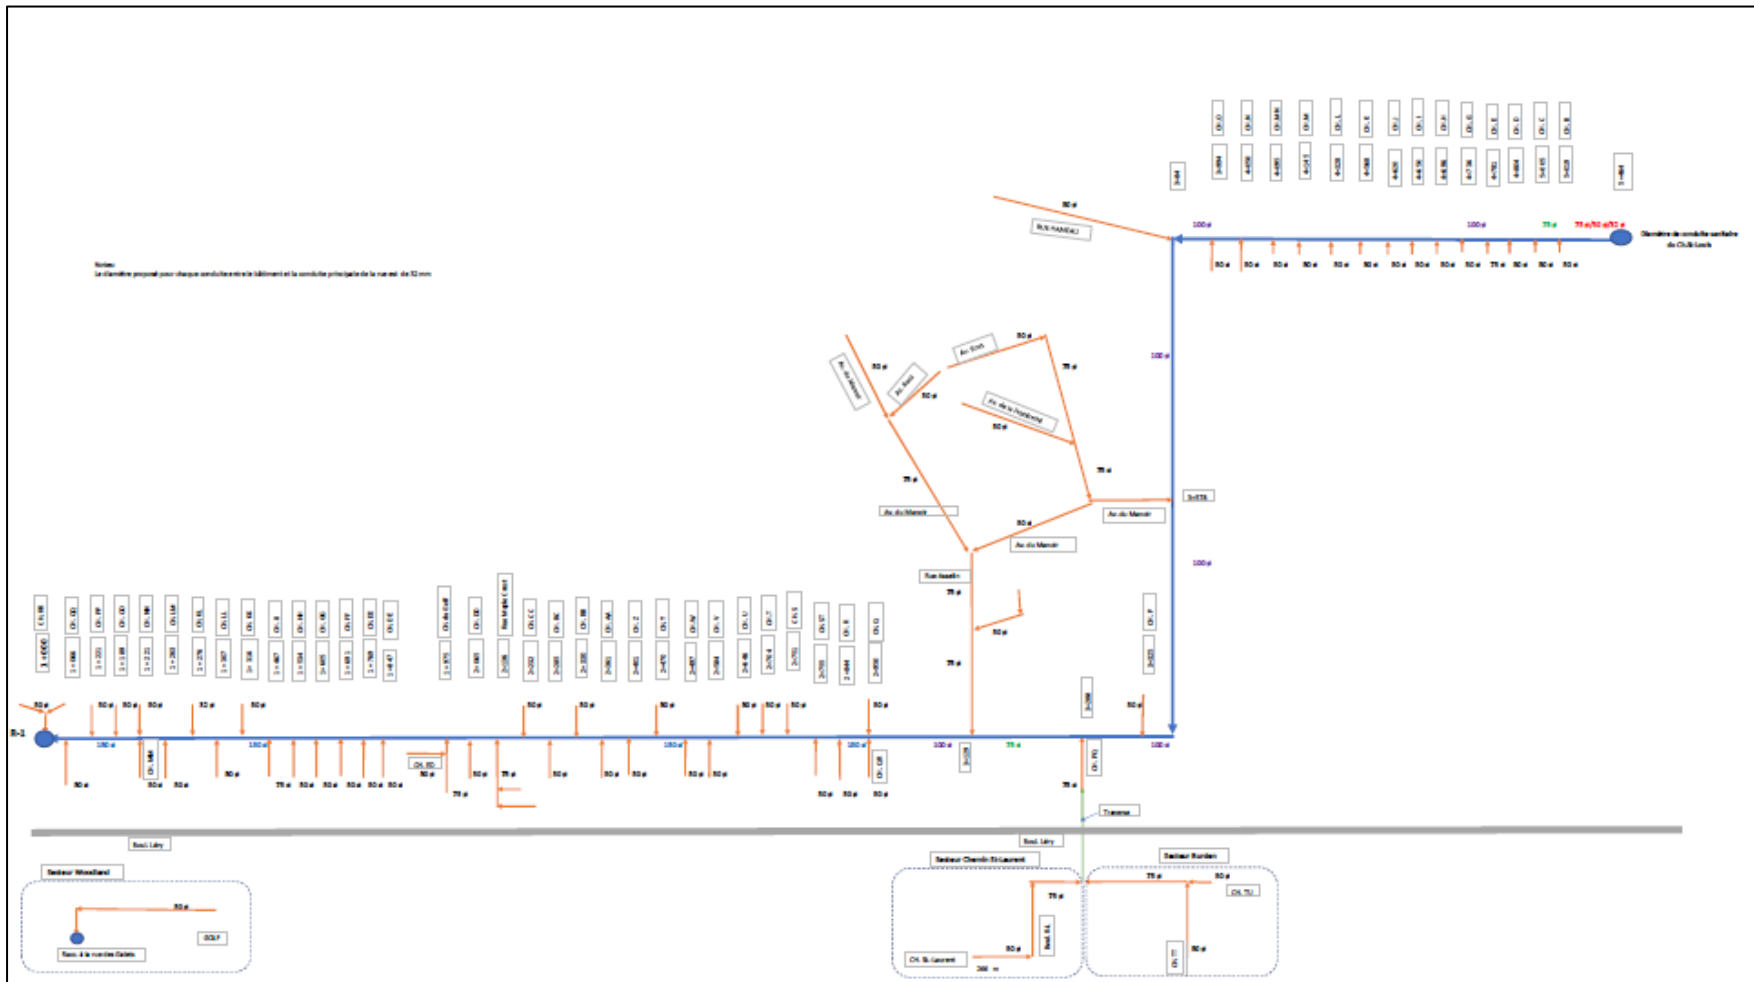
Notes:
Le diamètre proposé pour chaque conduite entre le bâtiment et la conduite principale de la rue est de 32 mm

Diamètre de conduite sanitaire du Ch.St-Louis

100 ø
100 ø
75 ø
75 ø/50 ø/32 ø

RUE RAINEAU

Av. Elvin
Av. du Manoir
Av. de la Fontaine
Av. du Manoir
Av. du Manoir
Av. du Manoir
Rue Asselin

R-1

150 ø
150 ø
150 ø
150 ø
100 ø
75 ø
100 ø

Boul. Léry
Boul. Léry
Traverse

Secteur Woodland
Secteur Chemin St-Laurent
Secteur Burden

GOLF
Ch. St-Laurent
200 m
CH. TU

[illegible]